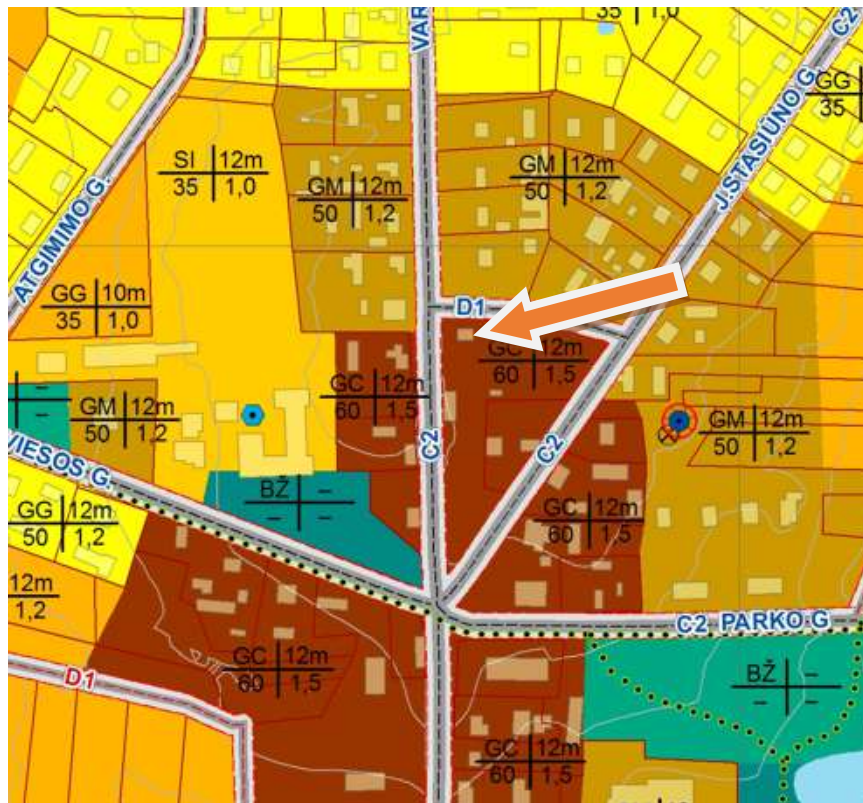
35 | 1,0

VAR

C2

GG
35

ATGIMIMO G.

SI | 12m
35 | 1,0

GM | 12m
50 | 1,2

GM | 12m
50 | 1,2

J.STASIŪNO G.

GG | 10m
35 | 1,0

D1

GC | 12m
60 | 1,5

GC | 12m
60 | 1,5

– | –

GM | 12m
50 | 1,2

GM | 12m
50 | 1,2

VIEŠOS G.

C2

C2

BŽ | –
– | –

GC | 12m
60 | 1,5

GG | 12m
50 | 1,2

12m
1,2

C2 PARKO G

D1

GC | 12m
60 | 1,5

BŽ | –
– | –

GC | 12m
60 | 1,5